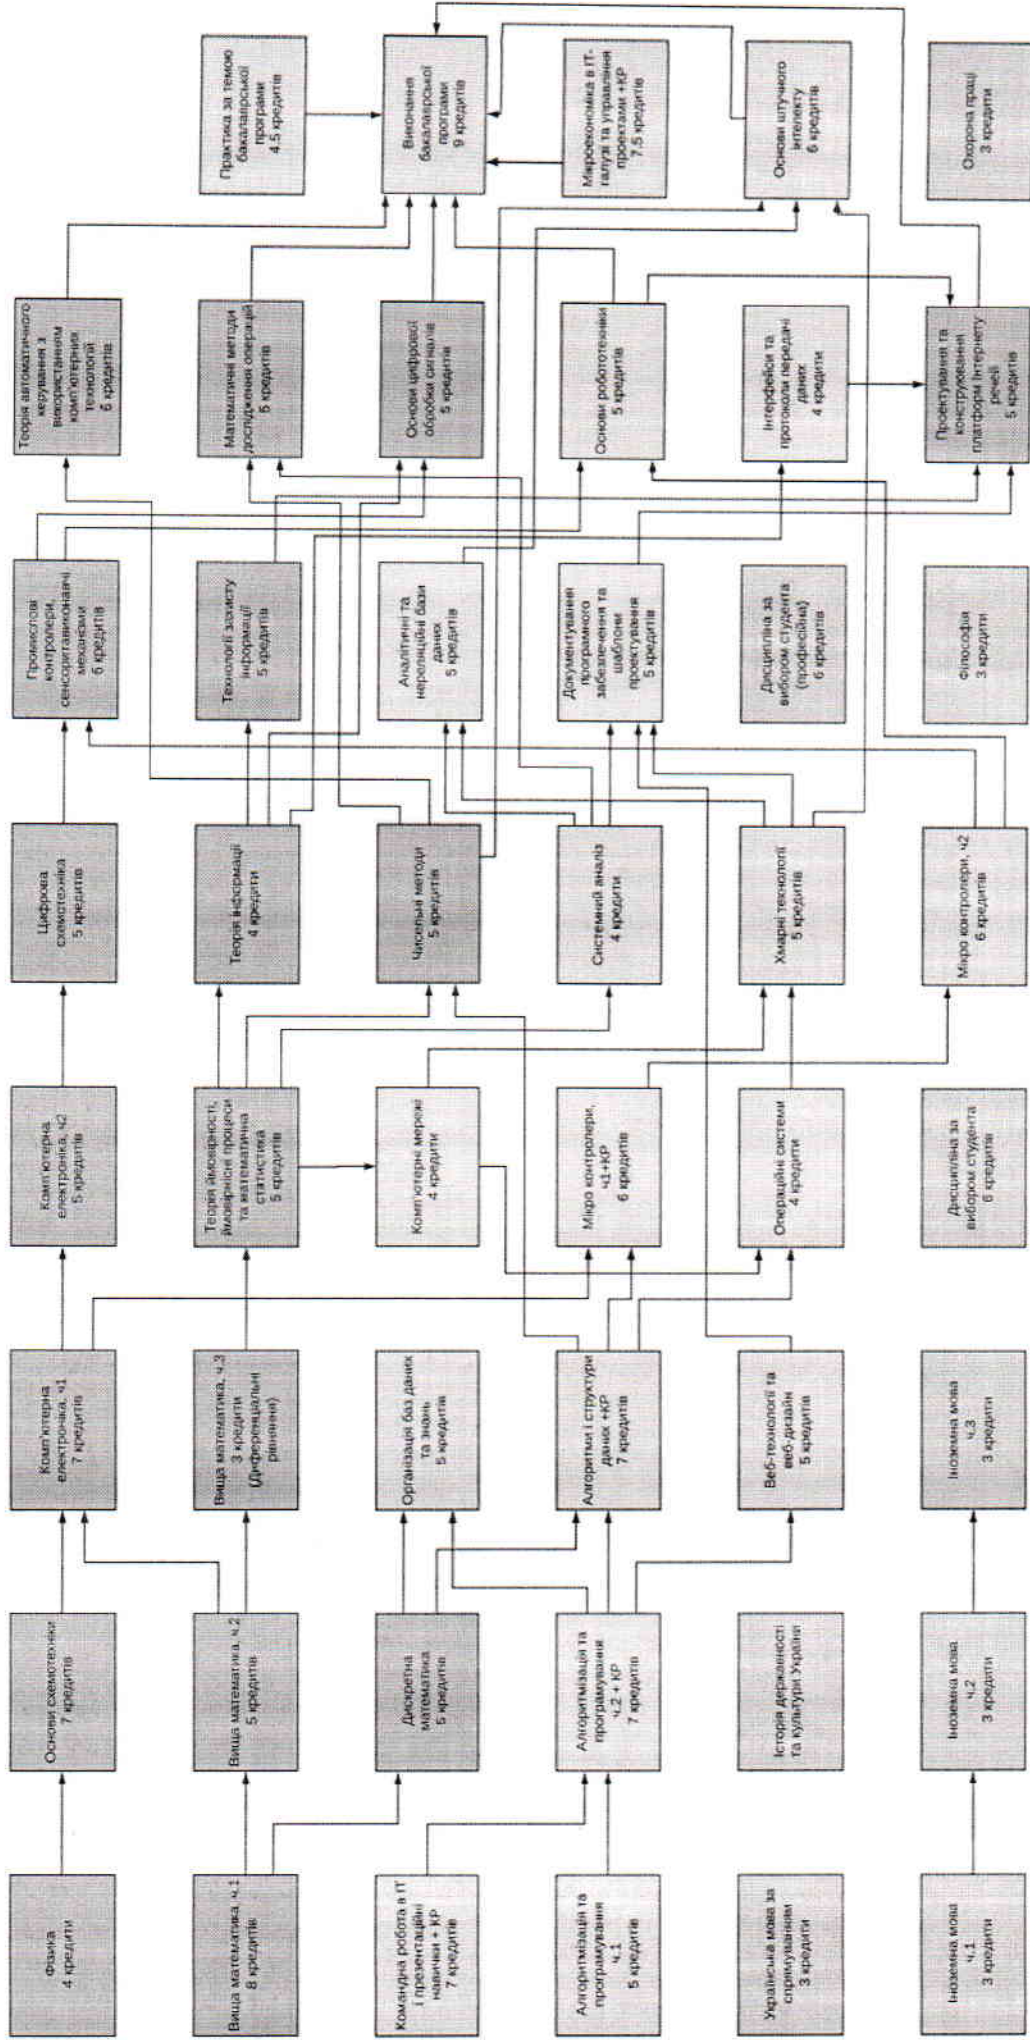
Фізика
4 кредити

Вища математика, ч.1
8 кредитів

Командна робота в IT і презентаційні навички + КР
7 кредитів

Алгоритмізація та програмування ч.1
5 кредитів

Українська мова за спрямуванням
3 кредити

Іноземна мова ч.1
3 кредити

Основи схемотехніки
7 кредитів

Вища математика, ч.2
5 кредитів

Дискретна математика
5 кредитів

Алгоритмізація та програмування ч.2 + КР
7 кредитів

Історія державності та культури України

Іноземна мова ч.2
3 кредити

Комп'ютерна електроніка, ч1
7 кредитів

Вища математика, ч.3
3 кредити (Диференціальні рівняння)

Організація баз даних та знань
5 кредитів

Алгоритми і структури даних +КР
7 кредитів

Веб-технології та веб-дизайн
5 кредитів

Іноземна мова ч.3
3 кредити

Комп'ютерна електроніка, ч2
5 кредитів

Теорія ймовірності, ймовірнісні процеси та математична статистика
5 кредитів

Комп'ютерні мережі
4 кредити

Мікро контролери, ч1+КР
6 кредитів

Операційні системи
4 кредити

Дисципліна за вибором студента
6 кредитів

Цифрова схемотехніка
5 кредитів

Теорія інформації
4 кредити

Чисельні методи
5 кредитів

Системний аналіз
4 кредити

Хмарні технології
5 кредитів

Мікро контролери, ч2
6 кредитів

Промислові контролери, сенсори/виконавчі механізми
6 кредитів

Технології захисту інформації
5 кредитів

Аналітичні та нереляційні бази даних
5 кредитів

Документування програмного забезпечення та шаблони проектування
5 кредитів

Дисципліна за вибором студента (професійна)
6 кредитів

Філософія
3 кредити

Теорія автоматичного керування з використанням комп'ютерних технологій
6 кредитів

Математичні методи дослідження операцій
5 кредитів

Основи цифрової обробки сигналів
5 кредитів

Основи робототехніки
5 кредитів

Інтерфейси та протоколи передачі даних
4 кредити

Проектування та конструювання платформ Інтернету речей
5 кредитів

Практика за темою бакалаврської програми
4.5 кредитів

Виконання бакалаврської програми
9 кредитів

Мікроекономіка в IT-галузі та управління проектами +КР
7.5 кредитів

Основи штучного інтелекту
6 кредитів

Охорона праці
3 кредити